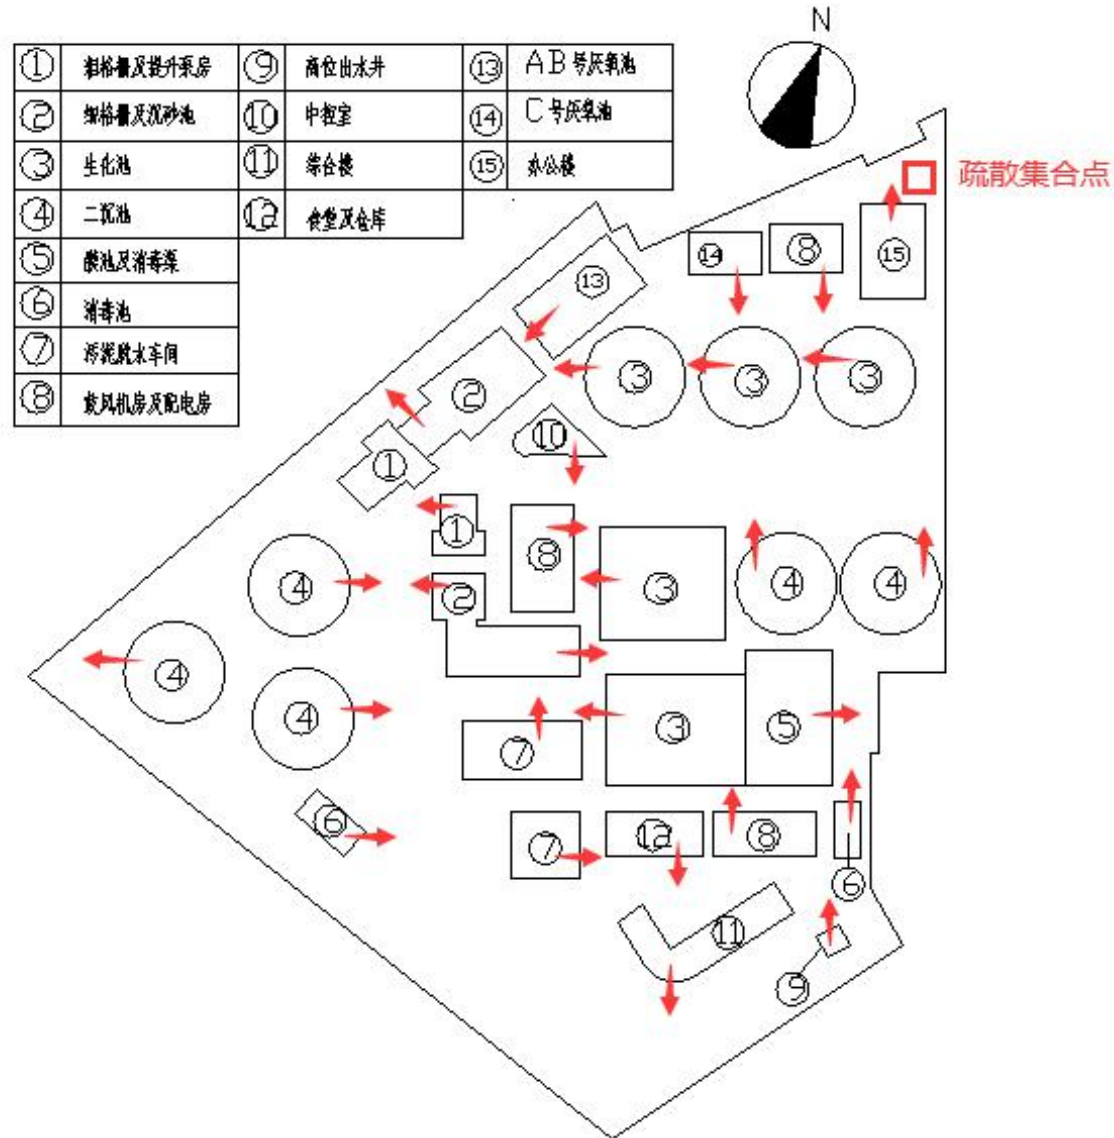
| ① | 粗格栅及提升泵房 | ⑨ | 高位出水井 | ⑬ | AB号厌氧池 |
|---|---|---|---|---|---|
| ② | 细格栅及沉砂池 | ⑩ | 中控室 | ⑭ | C号厌氧池 |
| ③ | 生化池 | ⑪ | 综合楼 | ⑮ | 办公楼 |
| ④ | 二沉池 | ⑫ | 食堂及仓库 | | |
| ⑤ | 滤池及消毒渠 | | | | |
| ⑥ | 消毒池 | | | | |
| ⑦ | 污泥脱水车间 | | | | |
| ⑧ | 鼓风机房及配电房 | | | | |

N

疏散集合点

⑭ ⑧ ⑮ ⑬ ③ ③ ③ ② ⑩ ① ① ⑧ ③ ④ ④ ④ ② ④ ④ ⑦ ③ ⑤ ⑥ ⑦ ⑫ ⑧ ⑥ ⑪ ⑨